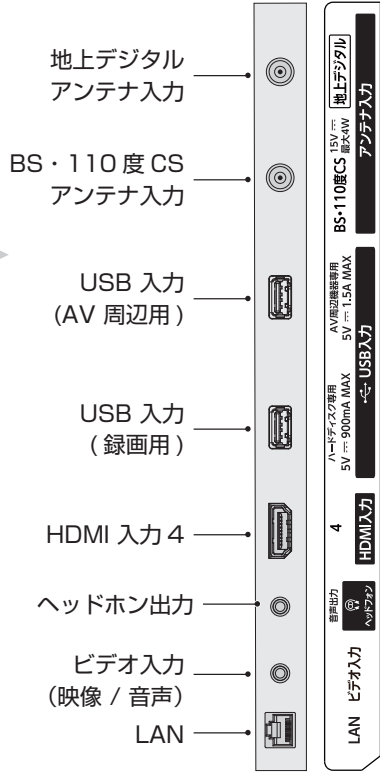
地上デジタル
アンテナ入力

BS・110 度 CS
アンテナ入力

USB 入力
(AV 周辺用 )

USB 入力
( 録画用 )

HDMI 入力 4

ヘッドホン出力

ビデオ入力
(映像 / 音声)

LAN

地上デジタル
アンテナ入力

BS・110度CS 15V ⎓ 最大4W
アンテナ入力

AV周辺機器専用
5V ⎓ 1.5A MAX
USB入力

ハードディスク専用
5V ⎓ 900mA MAX
USB入力

4
HDMI入力

音声出力
ヘッドフォン

ビデオ入力

LAN